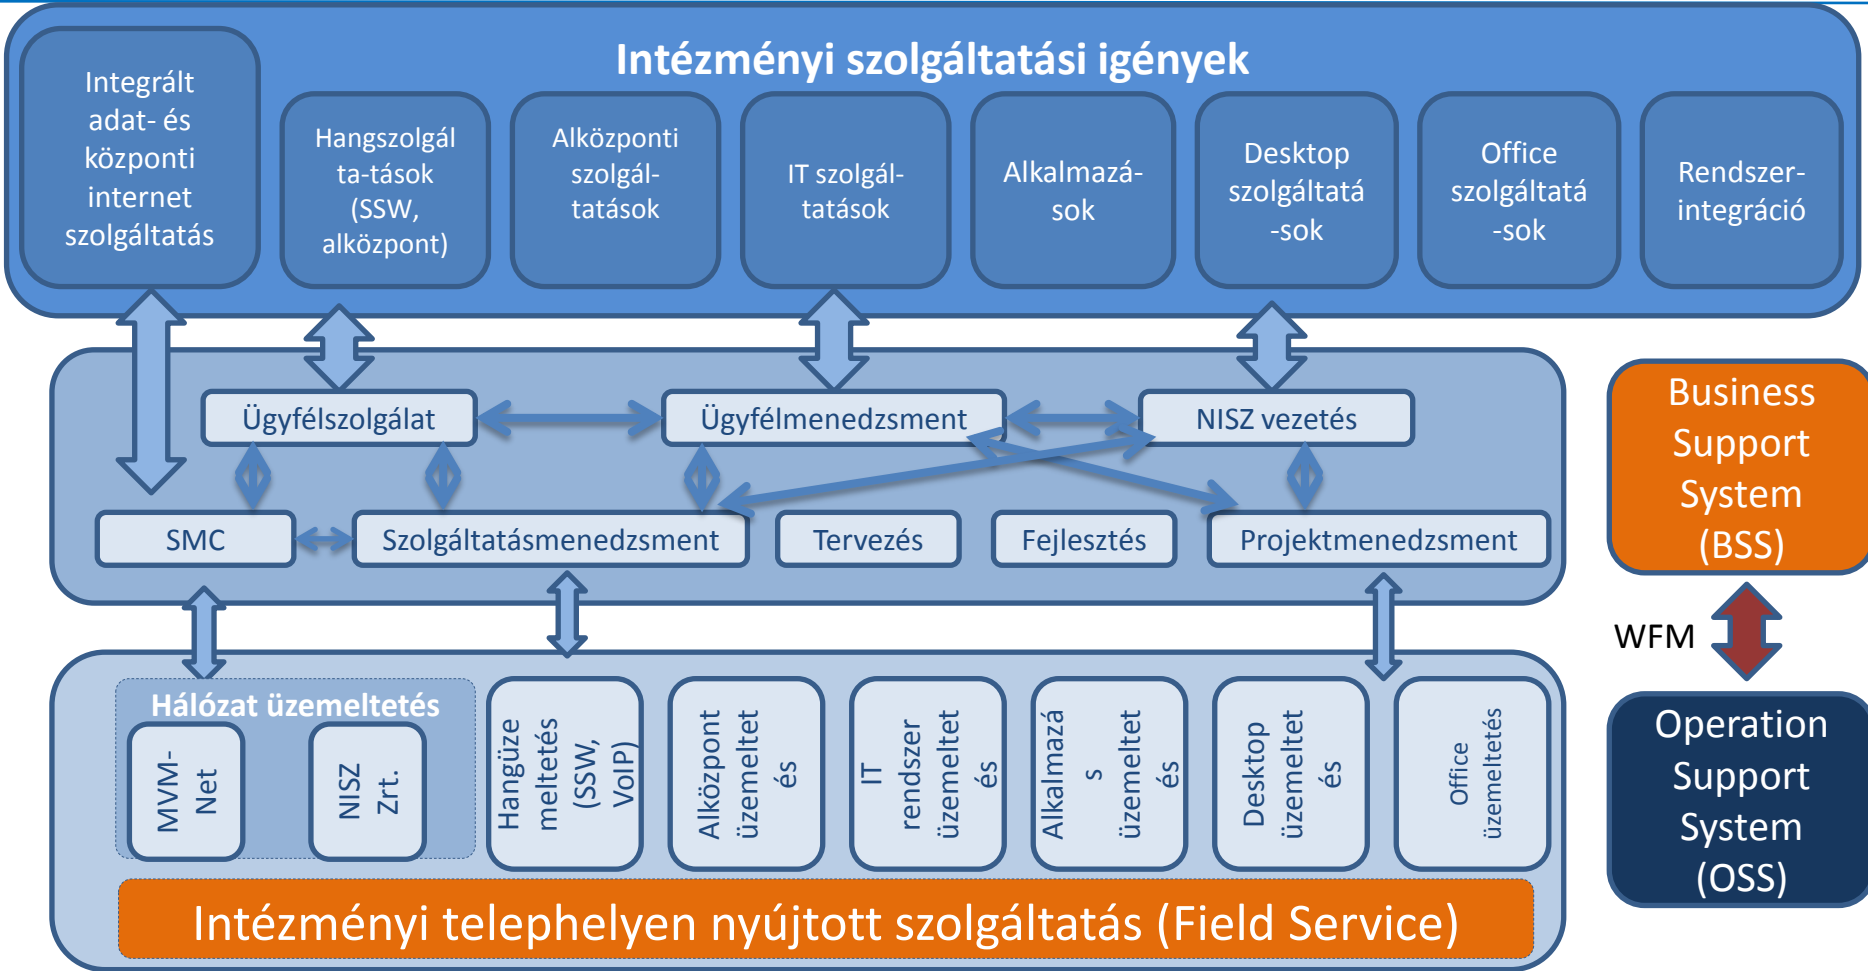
Intézményi szolgáltatási igények

Integrált adat- és központi internet szolgáltatás

Hangszolgálta-tások (SSW, alközpont)

Alközponti szolgál-tatások

IT szolgál-tatások

Alkalmazá-sok

Desktop szolgáltatá-sok

Office szolgáltatá-sok

Rendszer-integráció

Ügyfélszolgálat

Ügyfélmenedzsment

NISZ vezetés

SMC

Szolgáltatásmenedzsment

Tervezés

Fejlesztés

Projektmenedzsment

Business Support System (BSS)

WFM

Operation Support System (OSS)

Hálózat üzemeltetés

MVM-Net

NISZ Zrt.

Hangüzemeltetés (SSW, VoIP)

Alközpont üzemeltetés

IT rendszer üzemeltetés

Alkalmazás üzemeltetés

Desktop üzemeltetés

Office üzemeltetés

Intézményi telephelyen nyújtott szolgáltatás (Field Service)